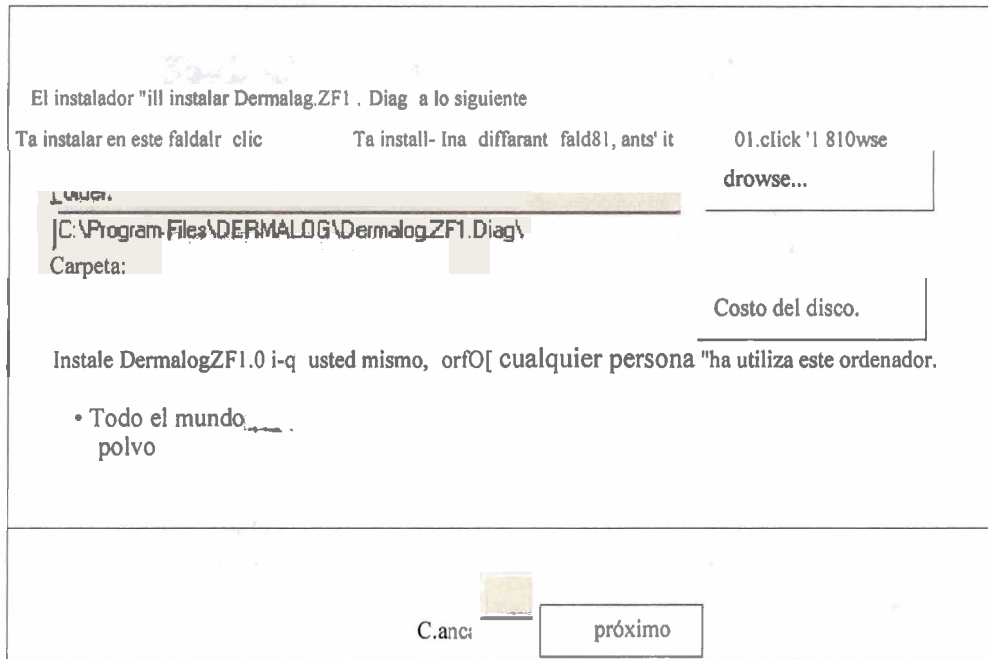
El instalador "ill instalar Dermalag.ZF1 . Diag a lo siguiente

Ta instalar en este faldalr clic

Ta install- Ina diffarant fald81, ants' it

01.click '1 810wse

drowse...

Folder:

C:\Program Files\DERMALOG\Dermalog.ZF1.Diag\

Carpeta:

Costo del disco.

Instale DermalogZF1.0 i-q usted mismo, orfO[ cualquier persona "ha utiliza este ordenador.

• Todo el mundo
polvo

C.anc

próximo